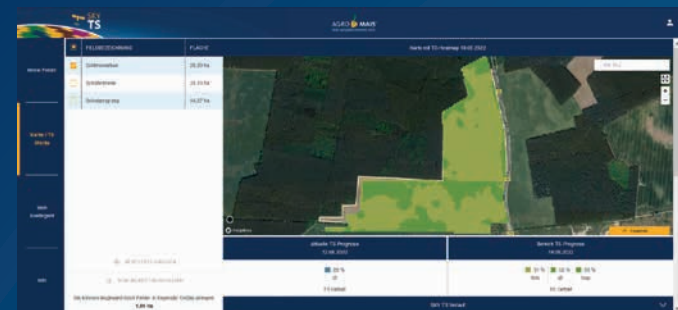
TS

AGRO MAIS

FELDBEZEICHNUNG | FLÄCHE

Karte mit TS-Heatmap 18.05.2022

Meine Felder

Schillinsweise | 26,20 ha

Karte / TS Werte

Schleifenfelder | 26,33 ha

Schimbergwiese | 14,37 ha

Aktuelle TS-Prognose
12.06.2022

20 %

Bereich TS-Prognose
18.06.2022

31 % | 32 % | 33 %

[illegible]

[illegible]